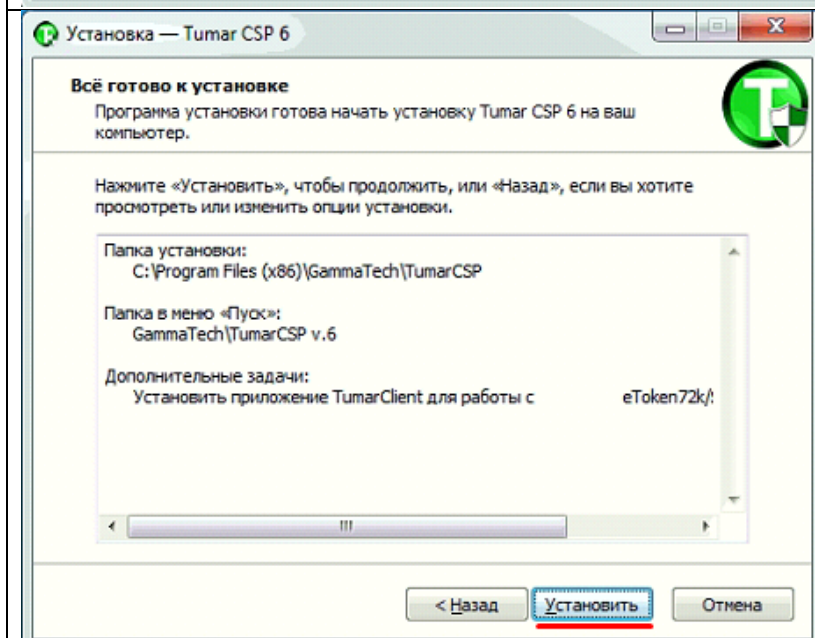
Установка — Tumar CSP 6

Всё готово к установке

Программа установки готова начать установку Tumar CSP 6 на ваш компьютер.

Нажмите «Установить», чтобы продолжить, или «Назад», если вы хотите просмотреть или изменить опции установки.

Папка установки:
C:\Program Files (x86)\GammaTech\TumarCSP

Папка в меню «Пуск»:
GammaTech\TumarCSP v.6

Дополнительные задачи:
Установить приложение TumarClient для работы с eToken72k/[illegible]

III

< Назад Установить Отмена